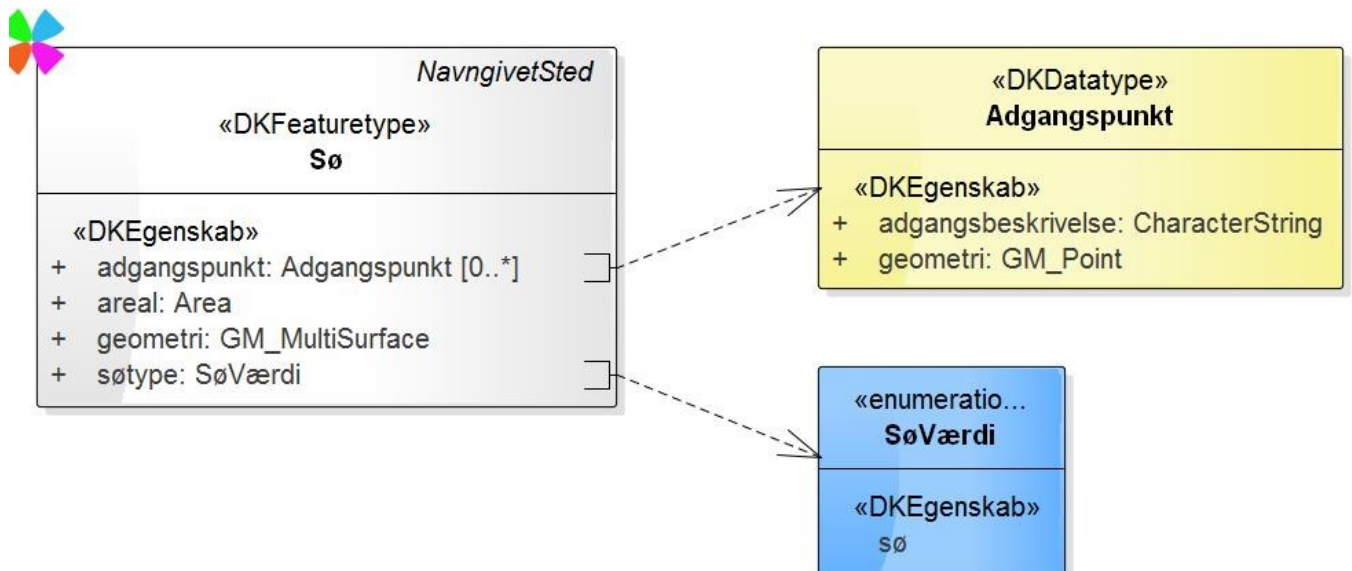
NavngivetSted

«DKFeaturetype»
Sø

«DKEgenskab»
+ adgangspunkt: Adgangspunkt [0..*]
+ areal: Area
+ geometri: GM_MultiSurface
+ søtype: SøVærdi

«DKDatatype»
Adgangspunkt

«DKEgenskab»
+ adgangsbeskrivelse: CharacterString
+ geometri: GM_Point

«enumeratio...
SøVærdi

«DKEgenskab»
sø